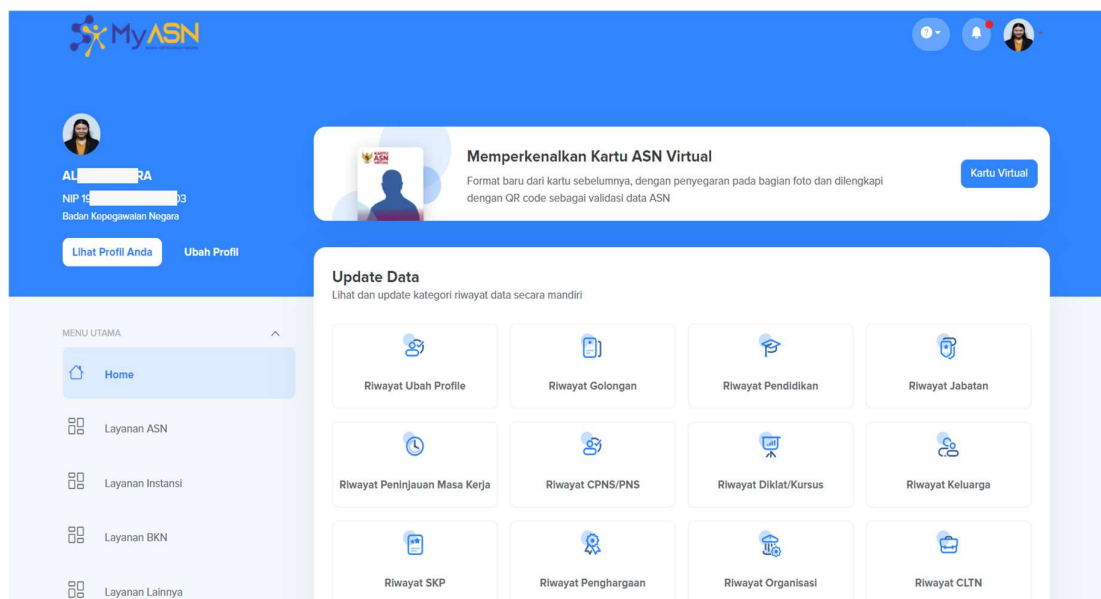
MyASN

AL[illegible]RA
NIP 19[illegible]03
Badan Kepegawaian Negara

Lihat Profil Anda
Ubah Profil

KARTU ASN VIRTUAL

Memperkenalkan Kartu ASN Virtual
Format baru dari kartu sebelumnya, dengan penyegaran pada bagian foto dan dilengkapi dengan QR code sebagai validasi data ASN

Kartu Virtual

MENU UTAMA
Home
Layanan ASN
Layanan Instansi
Layanan BKN
Layanan Lainnya

Update Data
Lihat dan update kategori riwayat data secara mandiri

| Riwayat Ubah Profile | Riwayat Golongan | Riwayat Pendidikan | Riwayat Jabatan |
|---|---|---|---|
| Riwayat Peninjauan Masa Kerja | Riwayat CPNS/PNS | Riwayat Diklat/Kursus | Riwayat Keluarga |
| Riwayat SKP | Riwayat Penghargaan | Riwayat Organisasi | Riwayat CLTN |